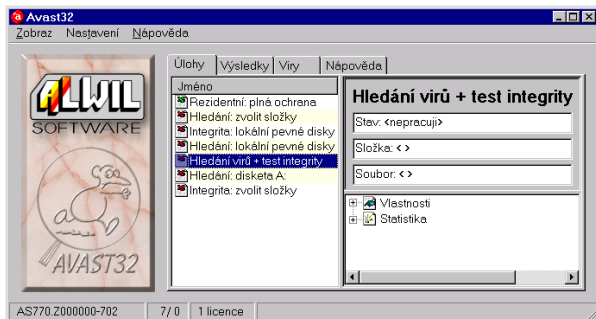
Avast32

Zobraz Nastavení Nápověda

ALWIL SOFTWARE

AVAST32

Úlohy | Výsledky | Viry | Nápověda

Jméno

Rezidentní: plná ochrana
Hledání: zvolit složky
Integrita: lokální pevné disky
Hledání: lokální pevné disky
Hledání virů + test integrity
Hledání: disketa A:
Integrita: zvolit složky

Hledání virů + test integrity

Stav: <nepracuji>

Složka: < >

Soubor: < >

Vlastnosti
Statistika

AS770.Z000000-702 | 7/ 0 | 1 licence